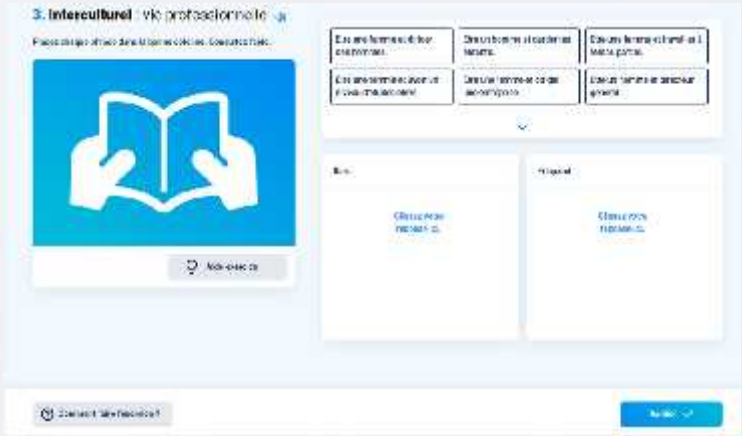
3. Interculturel : vie professionnelle

Placez chaque affiche dans la bonne colonne. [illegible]

Des une femme et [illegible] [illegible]

Dans un homme et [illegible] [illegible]

Des une femme et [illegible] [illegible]

Des une femme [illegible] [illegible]

Dans un homme et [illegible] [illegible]

Des une femme et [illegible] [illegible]

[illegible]

Glissez vos réponses ici.

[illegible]

Glissez vos réponses ici.

Aide-exercice

Comment faire l'exercice ?

Valider